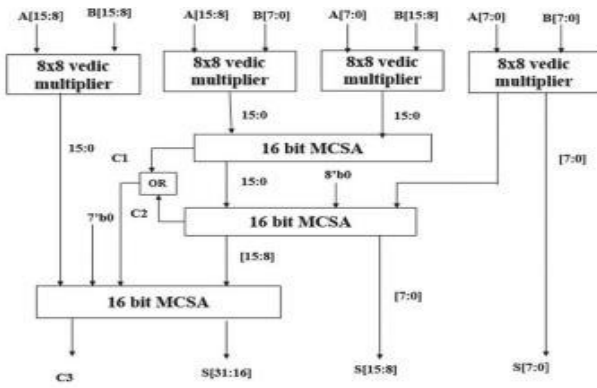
A[15:8] B[15:8] A[15:8] B[7:0] A[7:0] B[15:8] A[7:0] B[7:0]

8x8 vedic multiplier

8x8 vedic multiplier

8x8 vedic multiplier

8x8 vedic multiplier

15:0

15:0

15:0

C1

16 bit MCSA

OR

15:0

8'b0

[7:0]

7'b0

C2

16 bit MCSA

[15:8]

16 bit MCSA

[7:0]

C3

S[31:16]

S[15:8]

S[7:0]